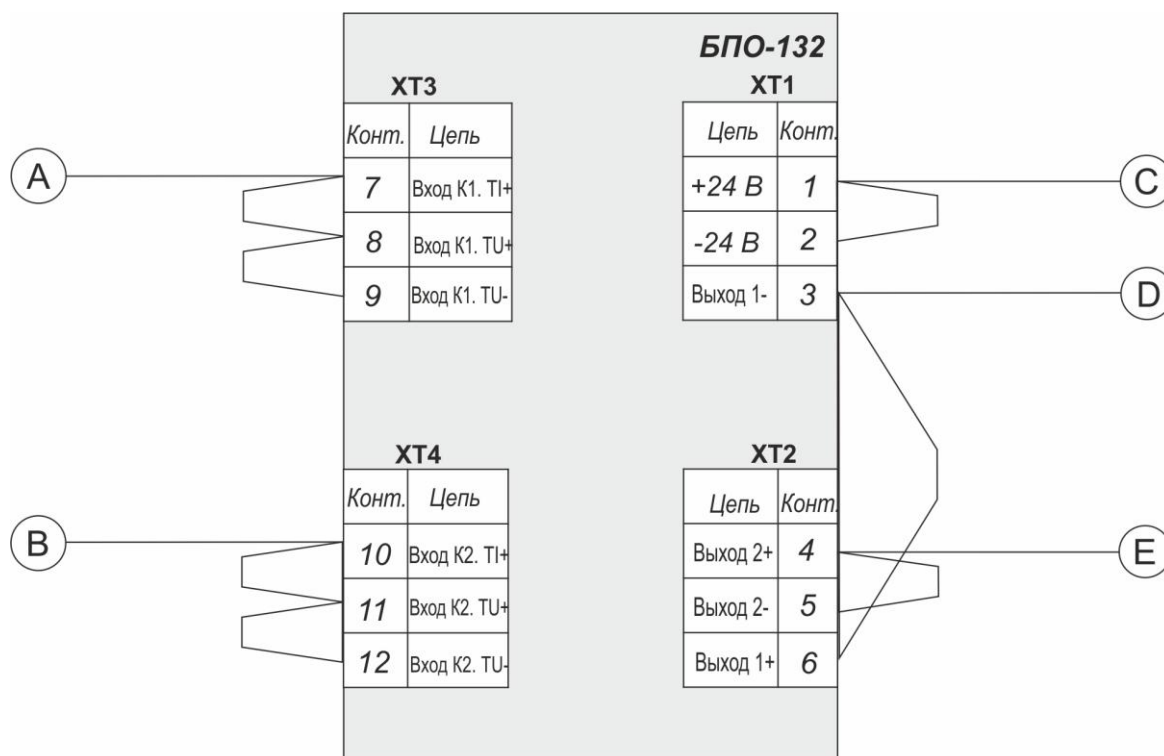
БПО-132

XT3

| Конт. | Цепь |
|---|---|
| 7 | Вход К1. TI+ |
| 8 | Вход К1. TU+ |
| 9 | Вход К1. TU- |

XT1

| Цепь | Конт. |
|---|---|
| +24 В | 1 |
| -24 В | 2 |
| Выход 1- | 3 |

XT4

| Конт. | Цепь |
|---|---|
| 10 | Вход К2. TI+ |
| 11 | Вход К2. TU+ |
| 12 | Вход К2. TU- |

XT2

| Цепь | Конт. |
|---|---|
| Выход 2+ | 4 |
| Выход 2- | 5 |
| Выход 1+ | 6 |

A

B

C

D

E